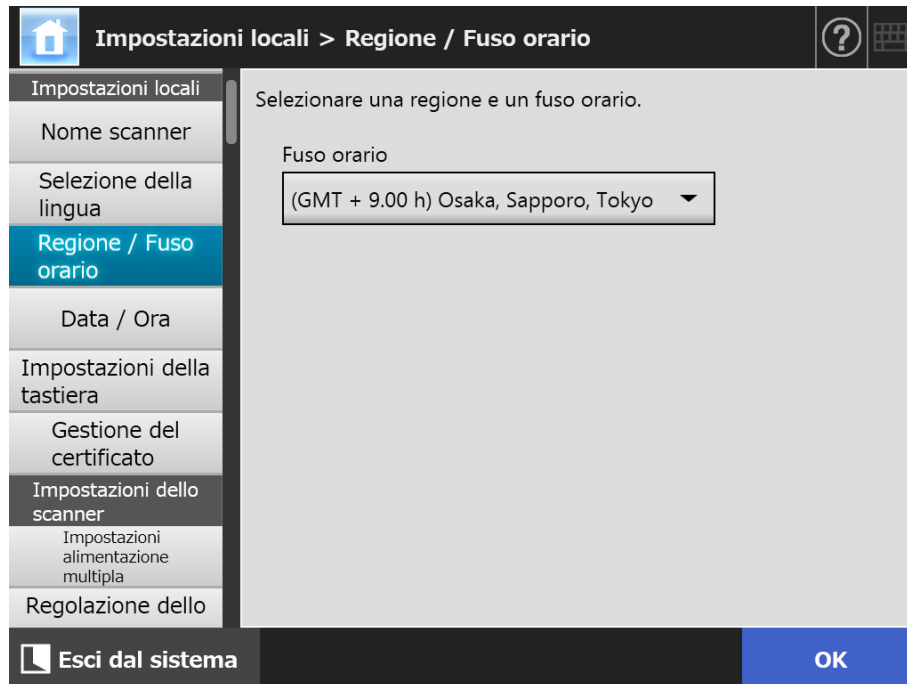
Impostazioni locali > Regione / Fuso orario

Impostazioni locali
Nome scanner
Selezione della lingua
Regione / Fuso orario
Data / Ora
Impostazioni della tastiera
Gestione del certificato
Impostazioni dello scanner
Impostazioni alimentazione multipla
Regolazione dello

Selezionare una regione e un fuso orario.

Fuso orario
(GMT + 9.00 h) Osaka, Sapporo, Tokyo

Esci dal sistema
OK